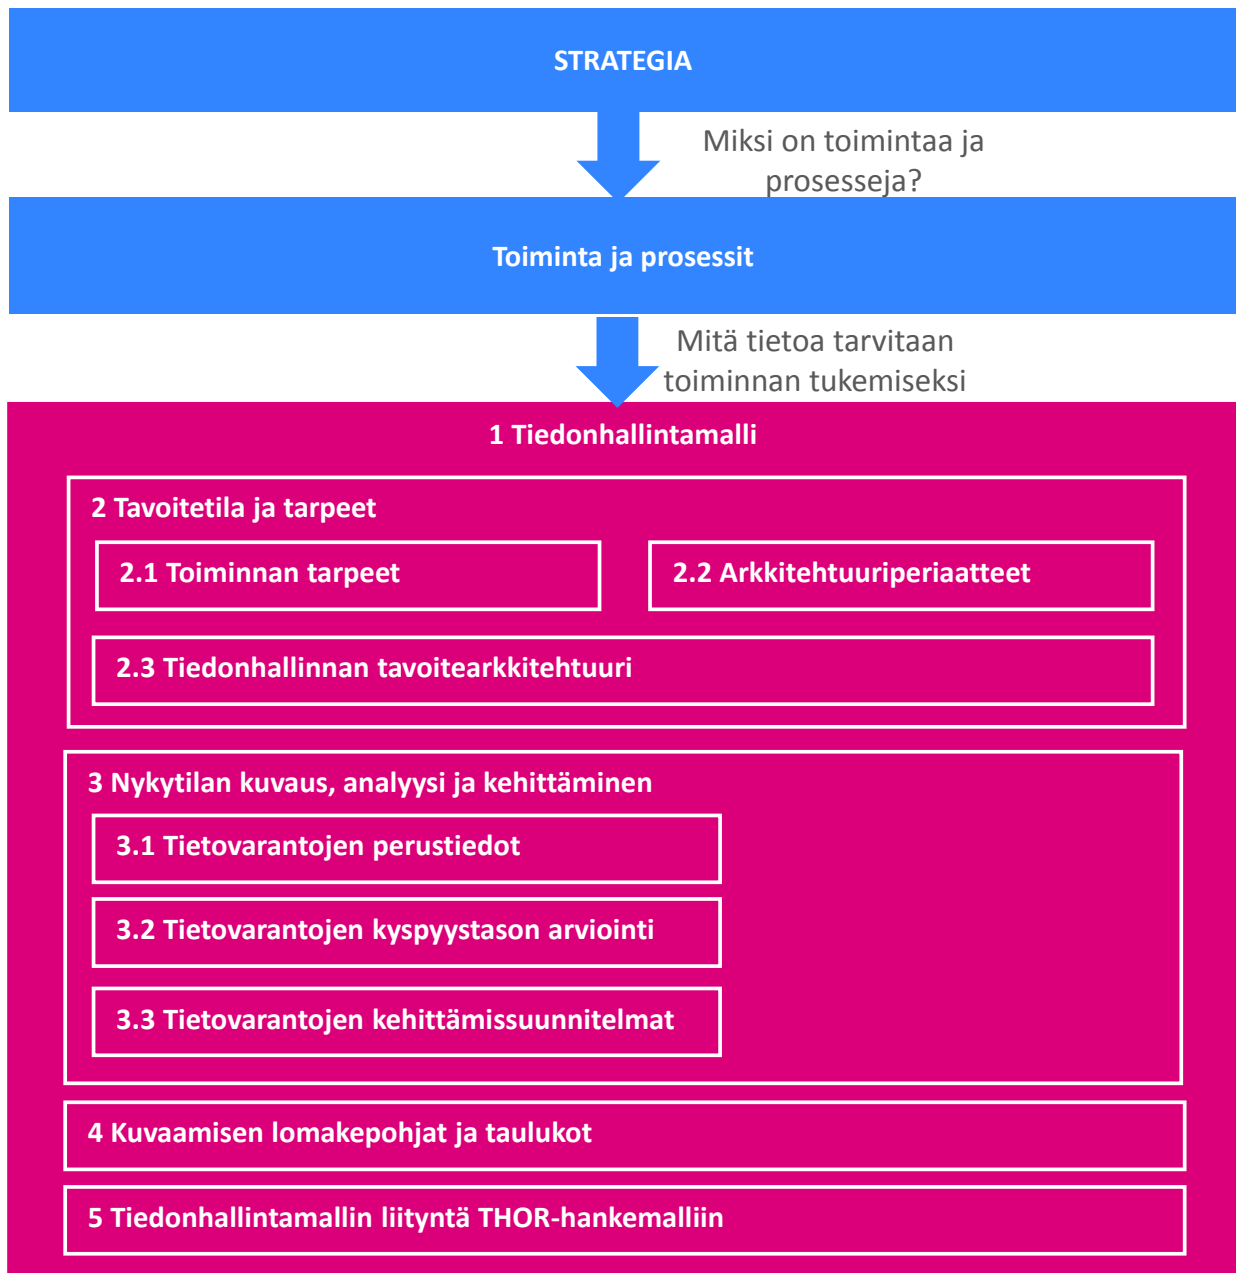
STRATEGIA

Miksi on toimintaa ja prosesseja?

Toiminta ja prosessit

Mitä tietoa tarvitaan toiminnan tukemiseksi

1 Tiedonhallintamalli

2 Tavoitetila ja tarpeet

2.1 Toiminnan tarpeet

2.2 Arkkitehtuuriperiaatteet

2.3 Tiedonhallinnan tavoitearkkitehtuuri

3 Nykytilan kuvaus, analyysi ja kehittäminen

3.1 Tietovarantojen perustiedot

3.2 Tietovarantojen kyspyystason arviointi

3.3 Tietovarantojen kehittämissuunnitelmat

4 Kuvaamisen lomakepohjat ja taulukot

5 Tiedonhallintamallin liityntä THOR-hankemalliin